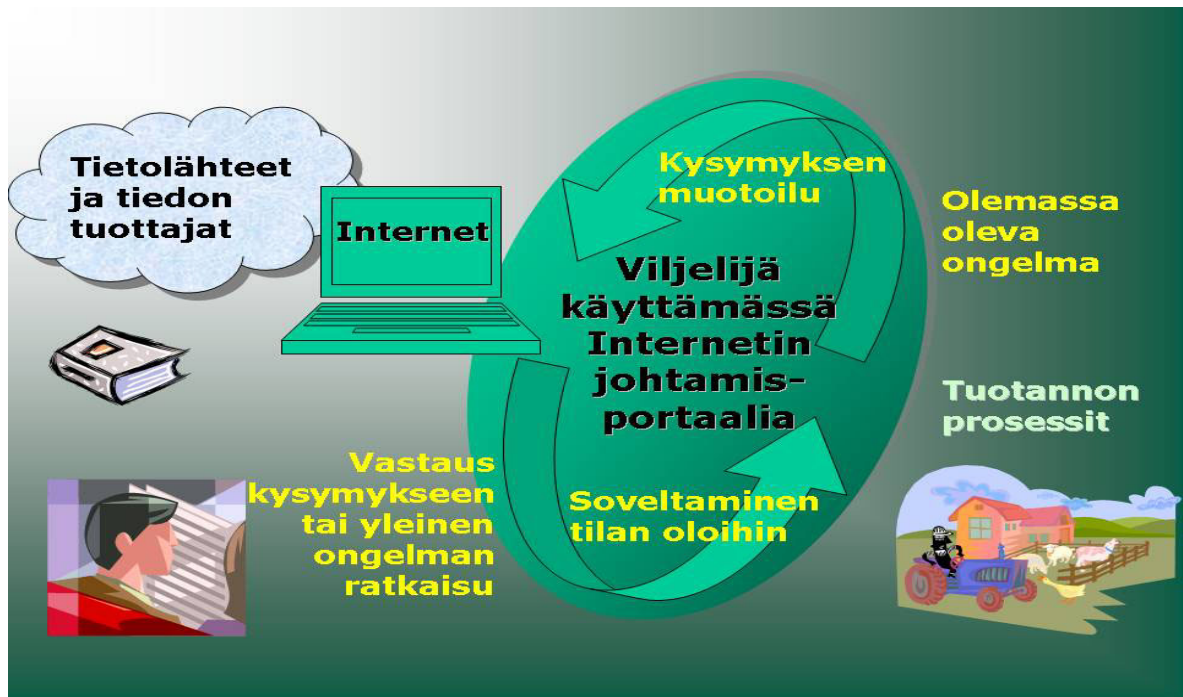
Tietolähteet ja tiedon tuottajat

Internet

Kysymyksen muotoilu

Olemassa oleva ongelma

Viljelijä käyttämässä Internetin johtamisportaalia

Tuotannon prosessit

Vastaus kysymykseen tai yleinen ongelman ratkaisu

Soveltaminen tilan oloihin